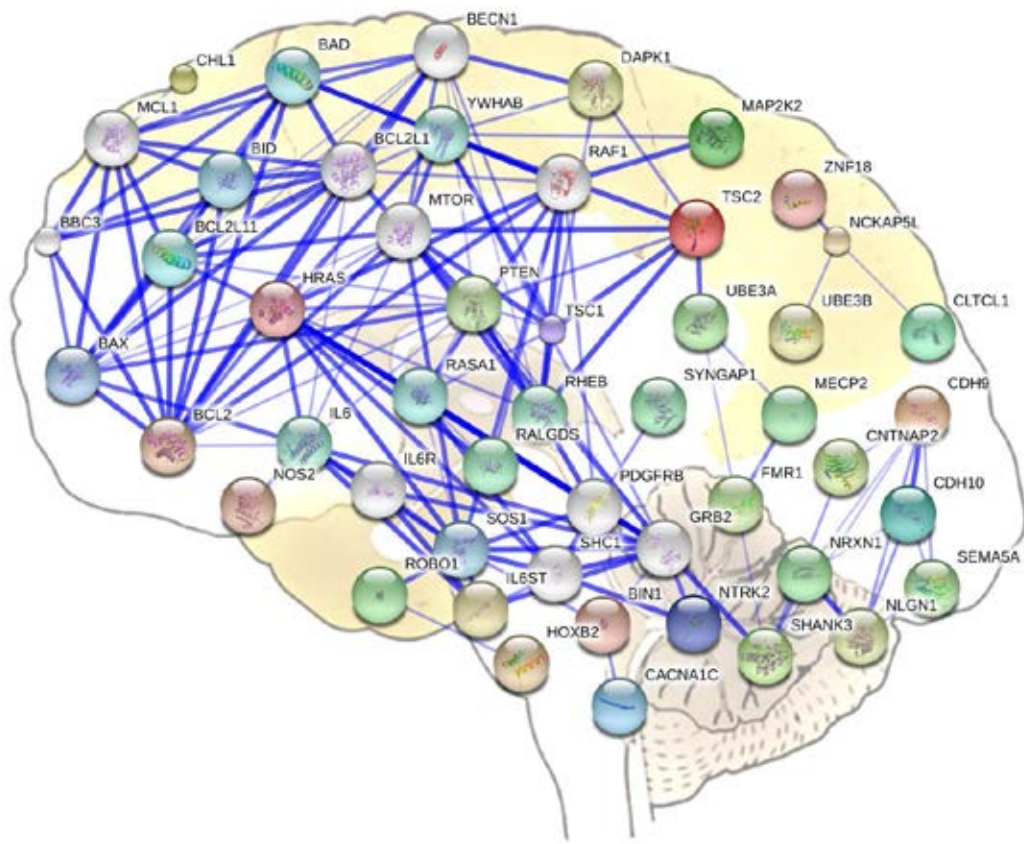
BECN1
BAD
CHL1
DAPK1
MCL1
YWHAB
MAP2K2
BID
BCL2L1
RAF1
ZNF18
TSC2
MTOR
NCKAP5L
BBC3
BCL2L11
HRAS
PTEN
UBE3A
UBE3B
CLTCL1
TSC1
BAX
RASA1
RHEB
SYNGAP1
MECP2
CDH9
BCL2
IL6
RALGDS
CNTNAP2
NOS2
IL6R
PDGFRB
FMR1
CDH10
SOS1
GRB2
SHC1
NRXN1
ROBO1
SEMA5A
IL6ST
BIN1
NTRK2
NLGN1
HOXB2
SHANK3
CACNA1C